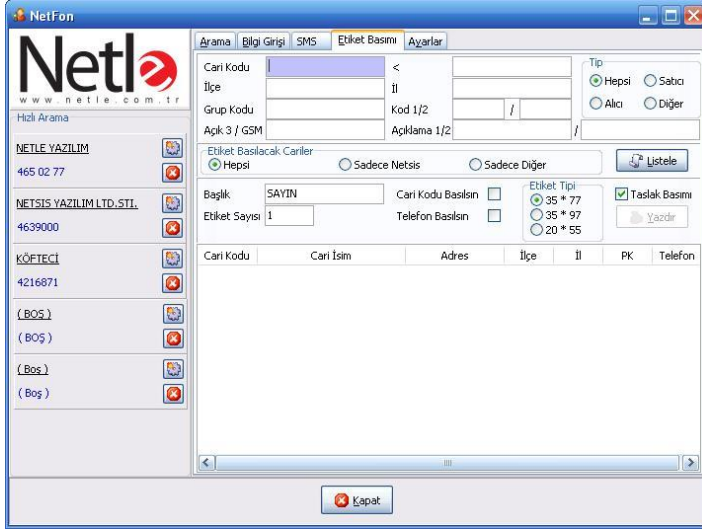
NetFon

Netle
www.netle.com.tr
Hızlı Arama

NETLE YAZILIM
465 02 77

NETSIS YAZILIM LTD.STI.
4639000

KÖFTECİ
4216871

( BOS )
( BOŞ )

( Bos )
( Boş )

Arama | Bilgi Girişi | SMS | Etiket Basımı | Ayarlar

Cari Kodu | <
İlçe | İl
Grup Kodu | Kod 1/2 | /
Açık 3 / GSM | Açıklama 1/2 | /

Tip
Hepsi
Satıcı
Alıcı
Diğer

Etiket Basılacak Cariler
Hepsi
Sadece Netsis
Sadece Diğer

Listele

Başlık SAYIN
Etiket Sayısı 1
Cari Kodu Basılsın
Telefon Basılsın

Etiket Tipi
35 * 77
35 * 97
20 * 55

Taslak Basımı
Yazdır

| Cari Kodu | Cari İsim | Adres | İlçe | İl | PK | Telefon |
|---|---|---|---|---|---|---|

Kapat